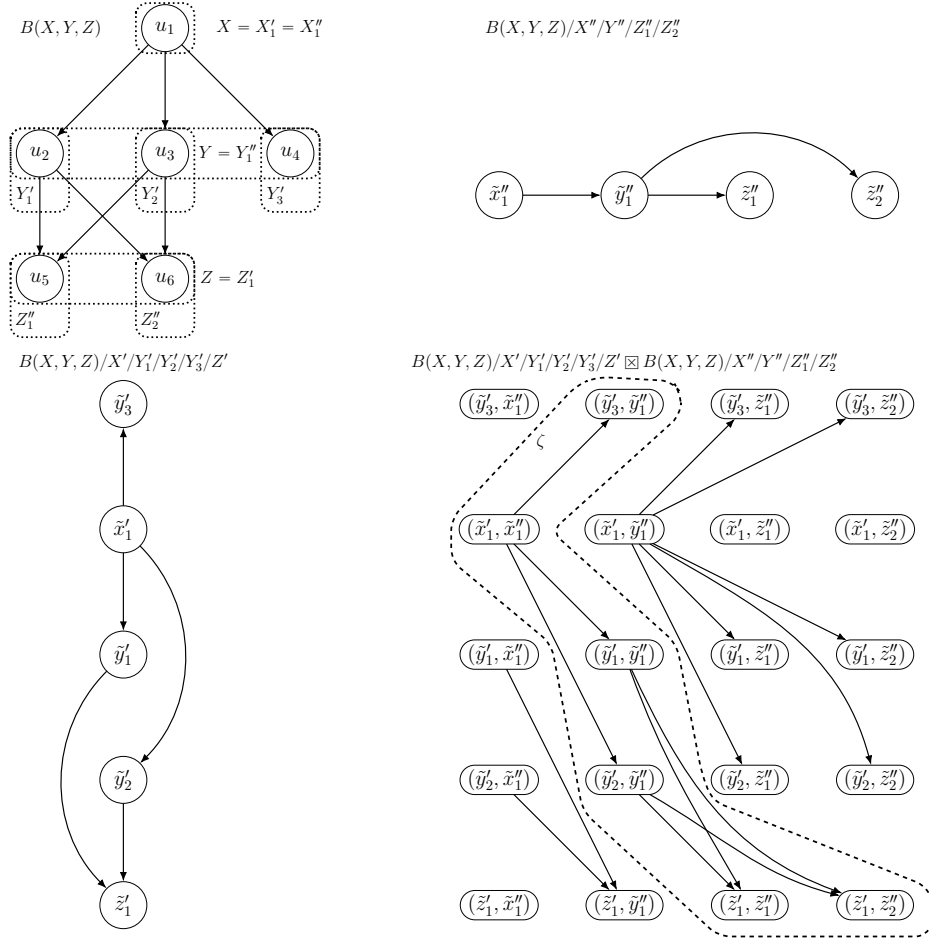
$B(X,Y,Z)$

$u_1$

$X = X_1' = X_1''$

$u_2$ $u_3$ $Y = Y_1''$ $u_4$

$Y_1'$ $Y_2'$ $Y_3'$

$u_5$ $u_6$ $Z = Z_1'$

$Z_1''$ $Z_2''$

$B(X,Y,Z)/X''/Y''/Z_1''/Z_2''$

$\tilde{x}_1''$ $\tilde{y}_1''$ $\tilde{z}_1''$ $\tilde{z}_2''$

$B(X,Y,Z)/X'/Y_1'/Y_2'/Y_3'/Z'$

$\tilde{y}_3'$

$\tilde{x}_1'$

$\tilde{y}_1'$

$\tilde{y}_2'$

$\tilde{z}_1'$

$B(X,Y,Z)/X'/Y_1'/Y_2'/Y_3'/Z' \boxtimes B(X,Y,Z)/X''/Y''/Z_1''/Z_2''$

$(\tilde{y}_3', \tilde{x}_1'')$ $(\tilde{y}_3', \tilde{y}_1'')$ $(\tilde{y}_3', \tilde{z}_1'')$ $(\tilde{y}_3', \tilde{z}_2'')$

$\zeta$

$(\tilde{x}_1', \tilde{x}_1'')$ $(\tilde{x}_1', \tilde{y}_1'')$ $(\tilde{x}_1', \tilde{z}_1'')$ $(\tilde{x}_1', \tilde{z}_2'')$

$(\tilde{y}_1', \tilde{x}_1'')$ $(\tilde{y}_1', \tilde{y}_1'')$ $(\tilde{y}_1', \tilde{z}_1'')$ $(\tilde{y}_1', \tilde{z}_2'')$

$(\tilde{y}_2', \tilde{x}_1'')$ $(\tilde{y}_2', \tilde{y}_1'')$ $(\tilde{y}_2', \tilde{z}_1'')$ $(\tilde{y}_2', \tilde{z}_2'')$

$(\tilde{z}_1', \tilde{x}_1'')$ $(\tilde{z}_1', \tilde{y}_1'')$ $(\tilde{z}_1', \tilde{z}_1'')$ $(\tilde{z}_1', \tilde{z}_2'')$